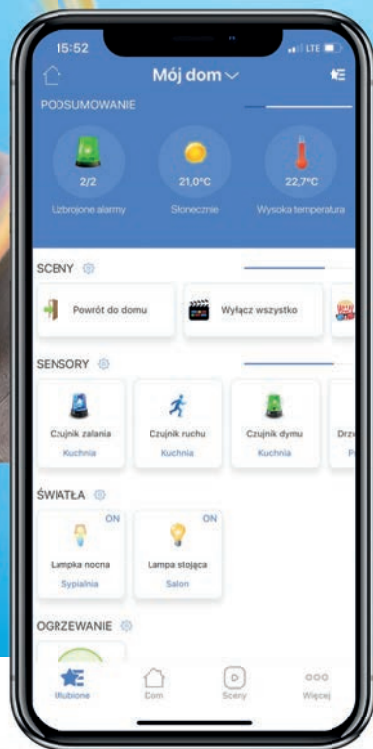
15:52

LTE

Mój dom

PODSUMOWANIE

2/2
Uzbrojone alarmy

21,0°C
Słonecznie

22,7°C
Wysoka temperatura

SCENY

Powrót do domu

Wyłącz wszystko

SENSORY

Czujnik zalania
Kuchnia

Czujnik ruchu
Kuchnia

Czujnik dymu
Kuchnia

Drzw
P

ŚWIATŁA

ON
Lampka nocna
Sypialnia

ON
Lampa stojąca
Salon

OGRZEWANIE

Ulubione

Dom

Sceny

Więcej